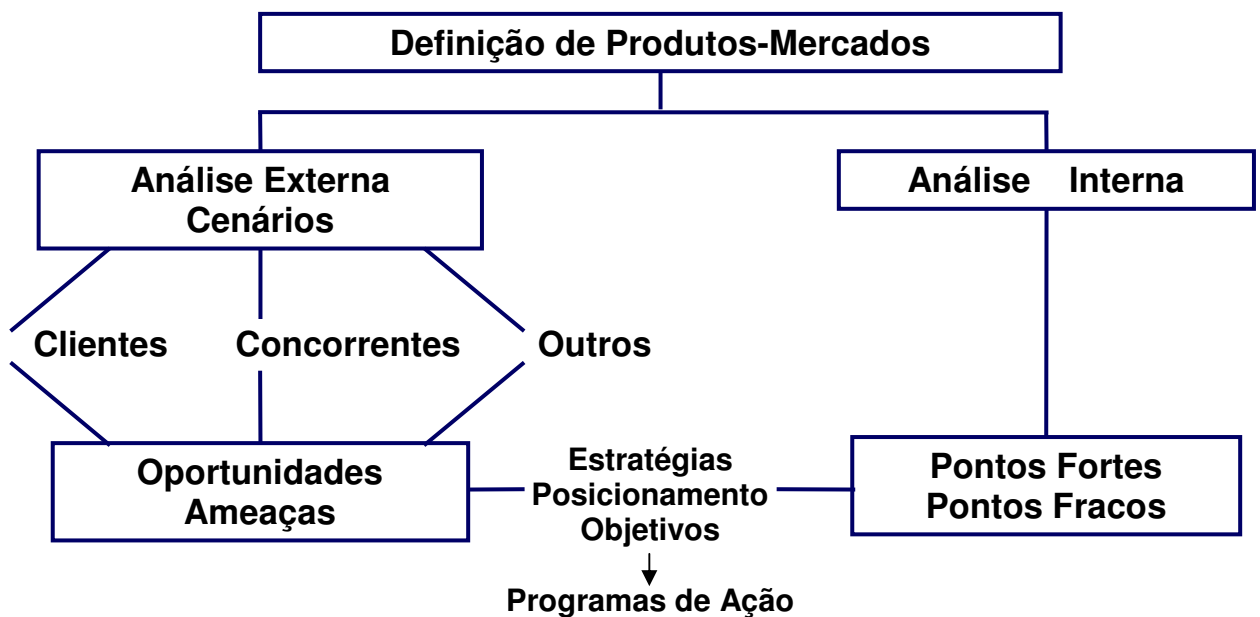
Definição de Produtos-Mercados

Análise Externa
Cenários

Análise Interna

Clientes
Concorrentes
Outros

Oportunidades
Ameaças

Estratégias
Posicionamento
Objetivos

Pontos Fortes
Pontos Fracos

Programas de Ação